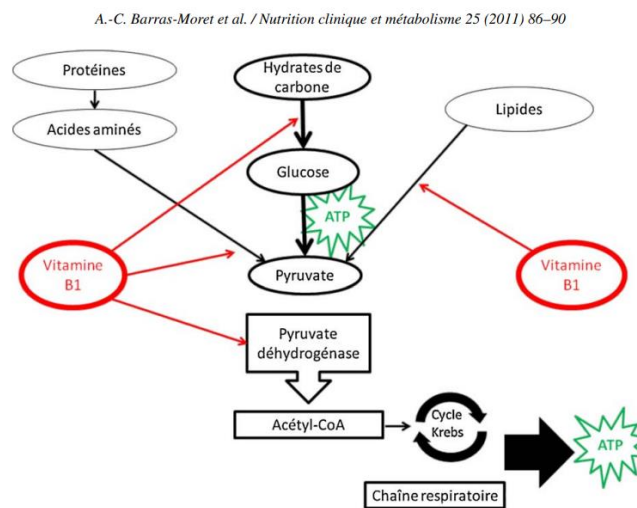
A.-C. Barras-Moret et al. / Nutrition clinique et métabolisme 25 (2011) 86–90

Protéines

Acides aminés

Hydrates de carbone

Glucose

ATP

Lipides

Vitamine B1

Pyruvate

Vitamine B1

Pyruvate déhydrogénase

Acétyl-CoA

Cycle Krebs

ATP

Chaîne respiratoire